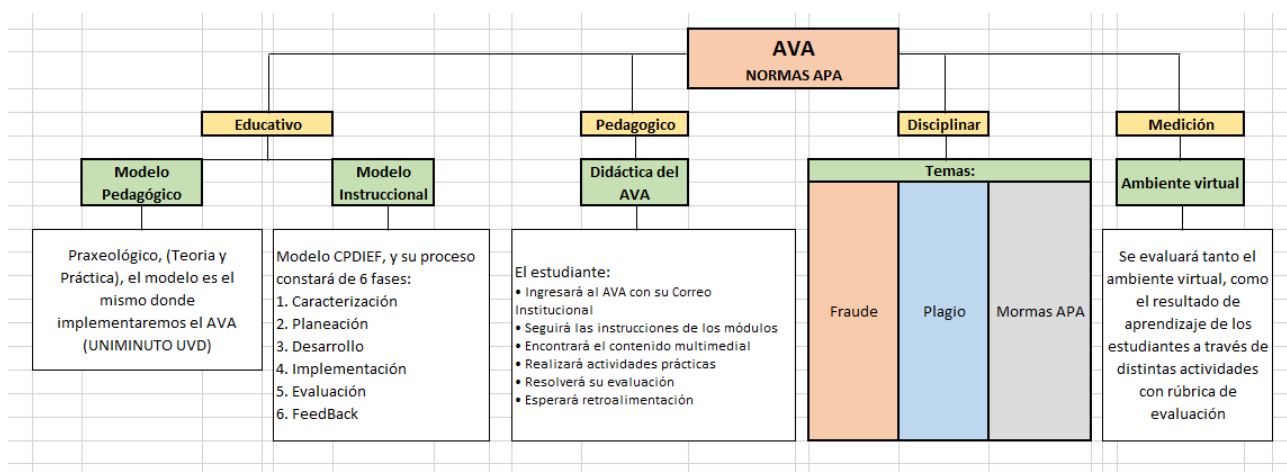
AVA
NORMAS APA

Educativo

Pedagogico

Disciplinar

Medición

Modelo Pedagógico

Modelo Instruccional

Didáctica del AVA

Temas:

Ambiente virtual

Praxeológico, (Teoria y Práctica), el modelo es el mismo donde implementaremos el AVA (UNIMINUTO UVD)

Modelo CPDIEF, y su proceso constará de 6 fases:
1. Caracterización
2. Planeación
3. Desarrollo
4. Implementación
5. Evaluación
6. FeedBack

El estudiante:
• Ingresará al AVA con su Correo Institucional
• Seguirá las instrucciones de los módulos
• Encontrará el contenido multimedial
• Realizará actividades prácticas
• Resolverá su evaluación
• Esperará retroalimentación

Fraude

Plagio

Mormas APA

Se evaluará tanto el ambiente virtual, como el resultado de aprendizaje de los estudiantes a través de distintas actividades con rúbrica de evaluación